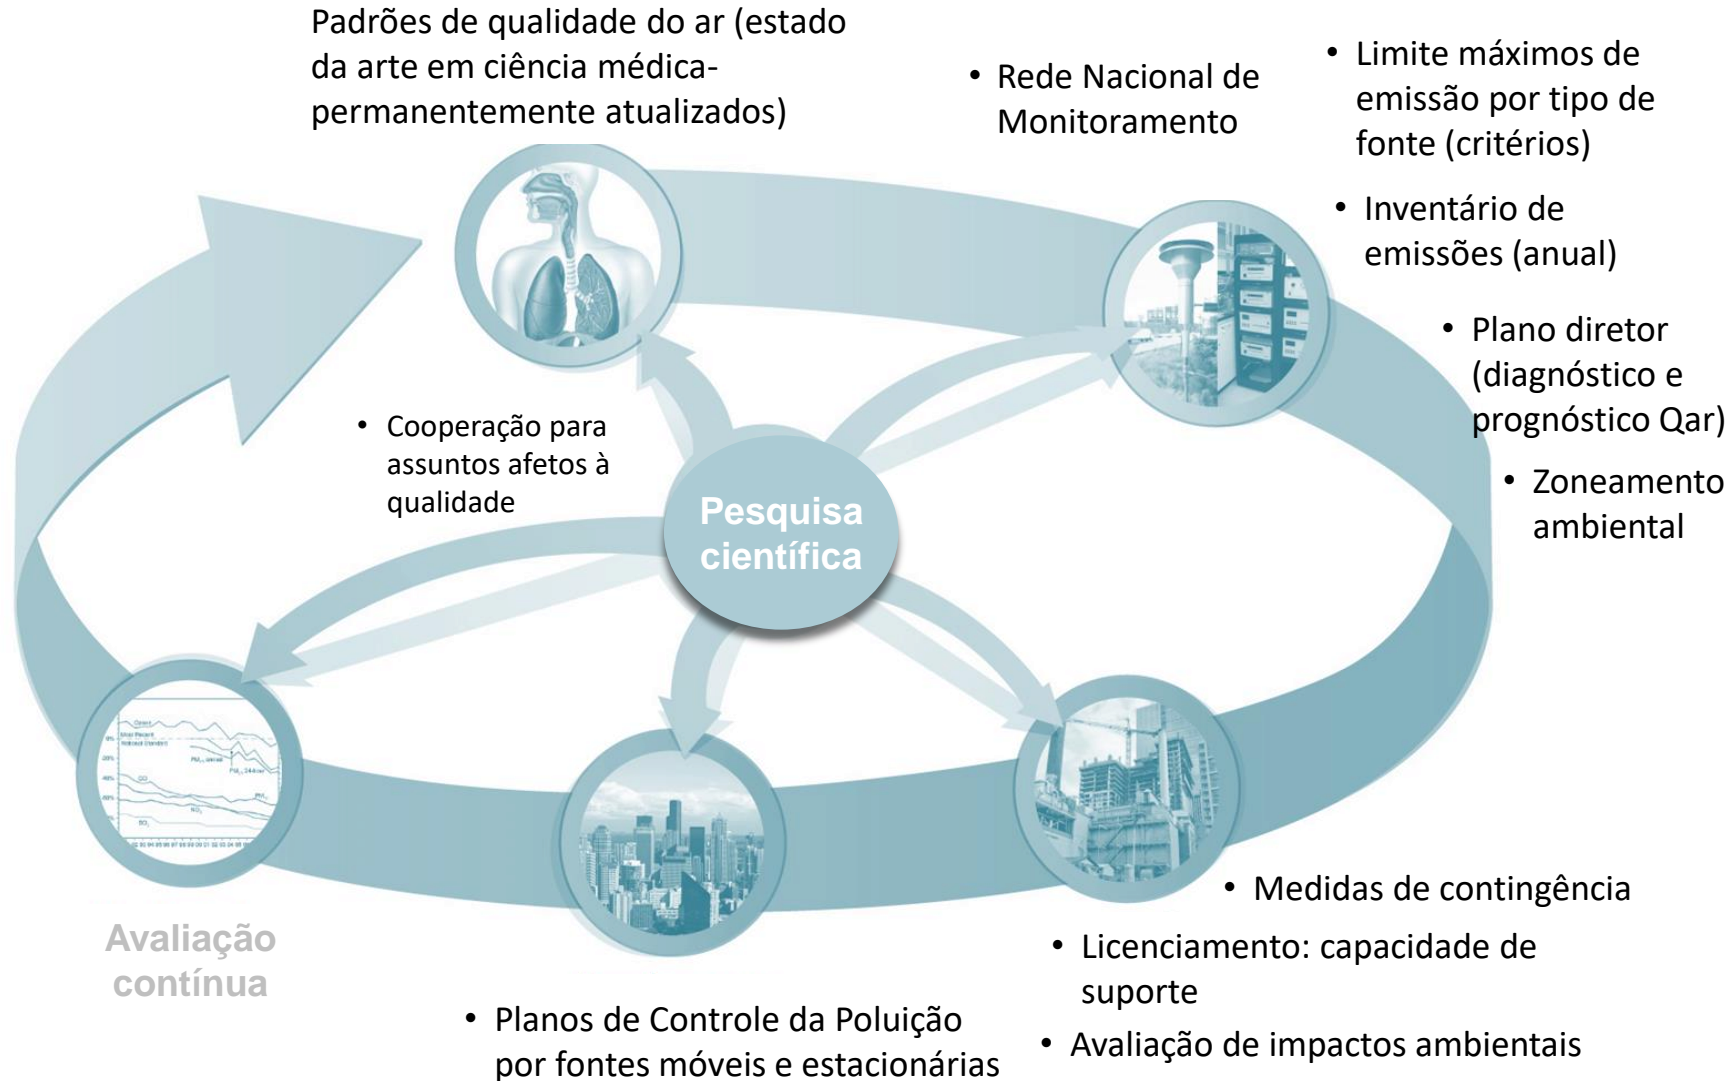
Padrões de qualidade do ar (estado da arte em ciência médica- permanentemente atualizados)

• Rede Nacional de Monitoramento

• Limite máximos de emissão por tipo de fonte (critérios)

• Inventário de emissões (anual)

• Plano diretor (diagnóstico e prognóstico Qar)

• Zoneamento ambiental

• Cooperação para assuntos afetos à qualidade

Pesquisa científica

Avaliação contínua

• Medidas de contingência

• Licenciamento: capacidade de suporte

• Avaliação de impactos ambientais

• Planos de Controle da Poluição por fontes móveis e estacionárias